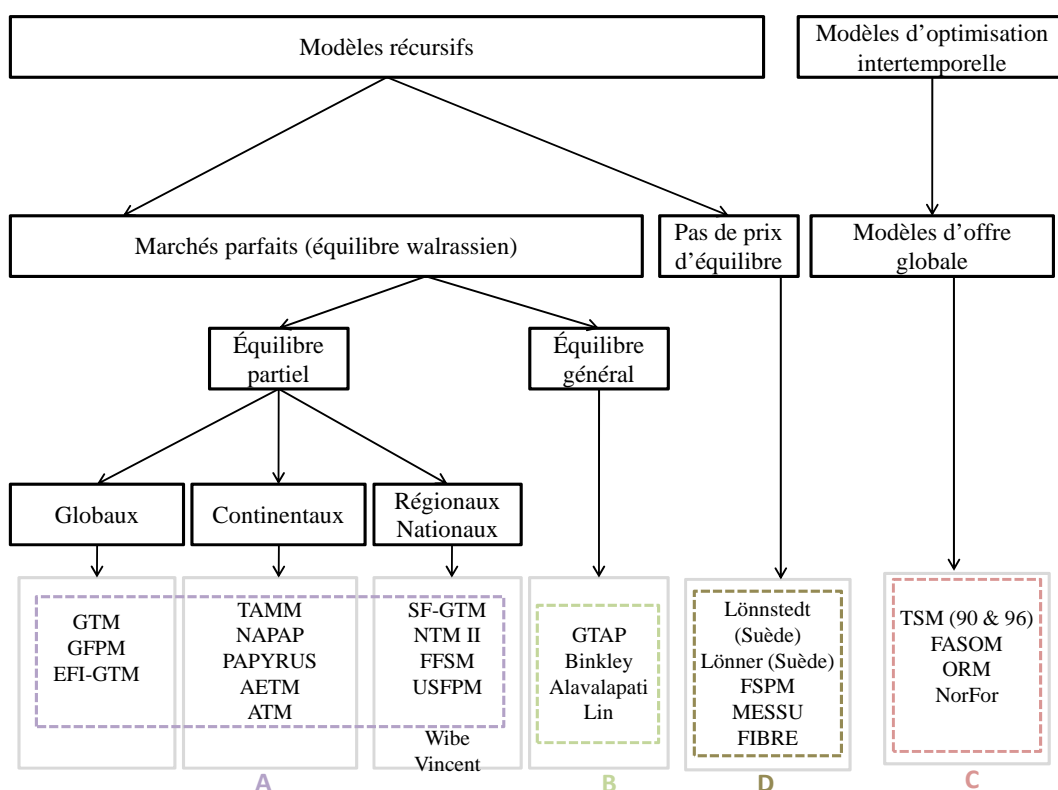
Modèles récursifs

Modèles d'optimisation intertemporelle

Marchés parfaits (équilibre walrassien)

Pas de prix d'équilibre

Modèles d'offre globale

Équilibre partiel

Équilibre général

Globaux

Continentaux

Régionaux Nationaux

GTM
GFPM
EFI-GTM

TAMM
NAPAP
PAPYRUS
AETM
ATM

SF-GTM
NTM II
FFSM
USFPM
Wibe
Vincent

GTAP
Binkley
Alavalapati
Lin

Lönnstedt (Suède)
Lönner (Suède)
FSPM
MESSU
FIBRE

TSM (90 & 96)
FASOM
ORM
NorFor

A

B

D

C